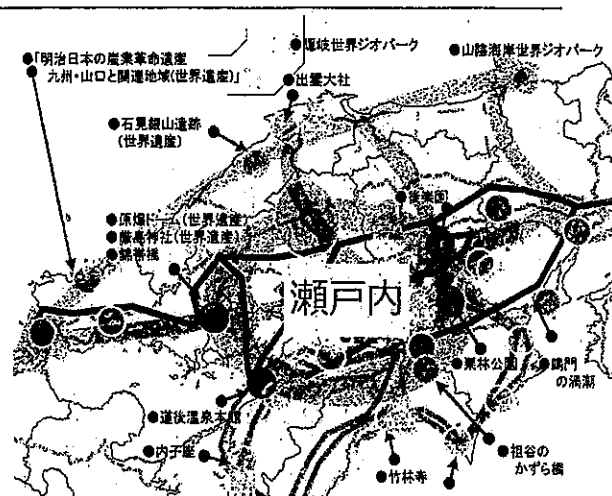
●「明治日本の産業革命遺産
九州・山口と関連地域(世界遺産)」

●隠岐世界ジオパーク
●山陰海岸世界ジオパーク
●出雲大社
●石見銀山遺跡
(世界遺産)
●後楽園
●原爆ドーム(世界遺産)
●厳島神社(世界遺産)
●錦帯橋

瀬戸内

●栗林公園
●鳴門
の渦潮
●道後温泉本館
●内子座
●竹林寺
●祖谷の
かずら橋